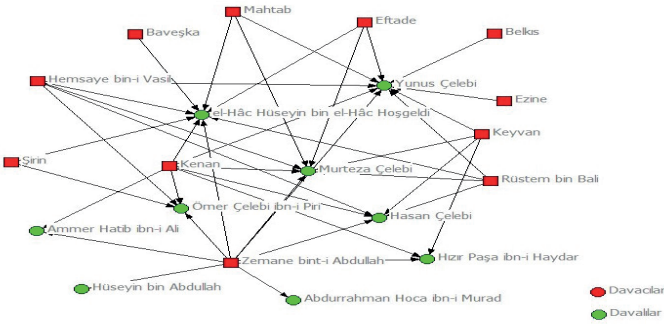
Mahtab
Eftade
Baveşka
Belkıs
Hemsaye bin-i Vasıl
Yunus Çelebi
Ezine
el-Hâc Hüseyin bin el-Hâc Hoşgeldi
Keyvan
Şirin
Kenan
Murteza Çelebi
Rüstem bin Bali
Ömer Çelebi ibn-i Piri
Hasan Çelebi
Ammer Hatib ibn-i Ali
Zemane bint-i Abdullah
Hızır Paşa ibn-i Haydar
Hüseyin bin Abdullah
Abdurrahman Hoca ibn-i Murad
Davacılar
Davalılar